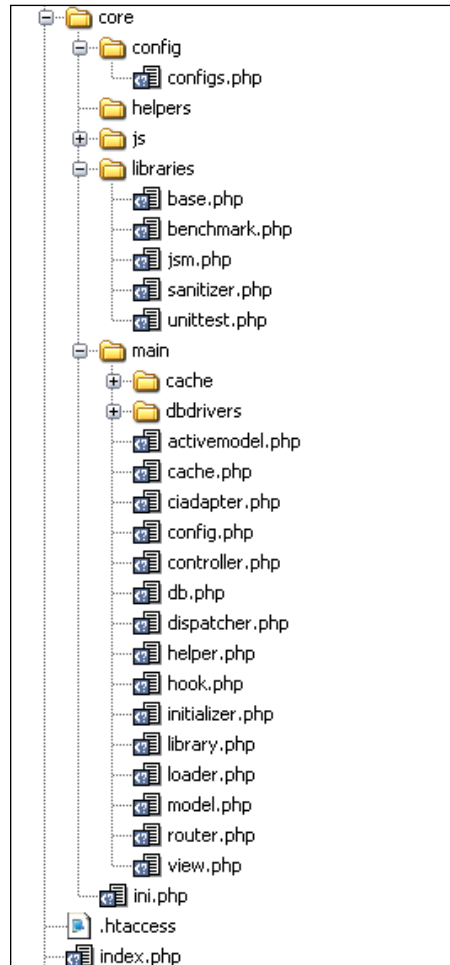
core
config
configs.php
helpers
js
libraries
base.php
benchmark.php
jsm.php
sanitizer.php
unittest.php
main
cache
dbdrivers
activemodel.php
cache.php
ciadapter.php
config.php
controller.php
db.php
dispatcher.php
helper.php
hook.php
initializer.php
library.php
loader.php
model.php
router.php
view.php
ini.php
.htaccess
index.php